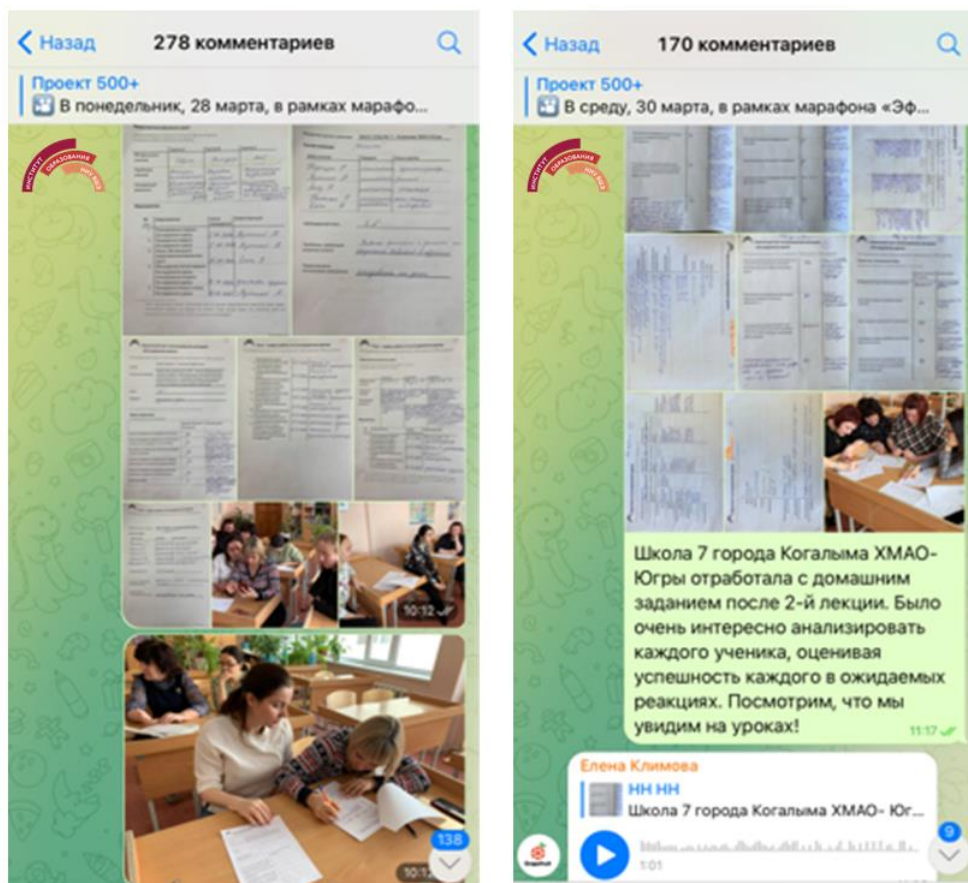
Назад
278 комментариев

Проект 500+
В понедельник, 28 марта, в рамках марафо...

ИНСТИТУТ ОБРАЗОВАНИЯ ВШЭ

10:12

138

10:1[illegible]

Назад
170 комментариев

Проект 500+
В среду, 30 марта, в рамках марафона «Эф...

ИНСТИТУТ ОБРАЗОВАНИЯ ВШЭ

Школа 7 города Когалыма ХМАО-Югры отработала с домашним заданием после 2-й лекции. Было очень интересно анализировать каждого ученика, оценивая успешность каждого в ожидаемых реакциях. Посмотрим, что мы увидим на уроках!

11:17

Елена Климова
НН НН
Школа 7 города Когалыма ХМАО- Юг...
1:01

9